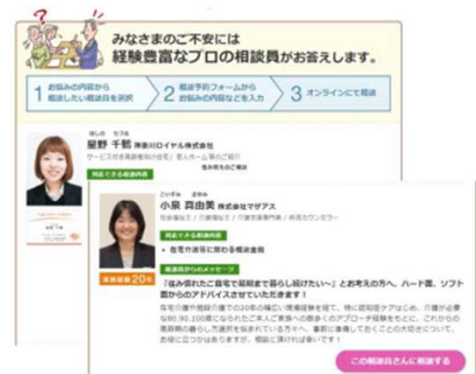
みなさまのご不安には
経験豊富なプロの相談員がお答えします。

1 お悩みの内容から相談したい相談員を選択
2 相談予約フォームからお悩みの内容などを入力
3 オンラインにて相談

ほしの　ちあき
星野 千暁 神奈川ロイヤル株式会社
サービス付き高齢者向け住宅／老人ホーム等のご紹介

相談できる相談内容

こいずみ　まゆみ
小泉 真由美 株式会社マザアス
社会福祉士／介護福祉士／介護支援専門員／终活カウンセラー

相談できる相談内容
● 自宅介護等に関わる相談全般

相談員からのメッセージ
「住み慣れたご自宅で最期まで暮らし続けたい～」とお考えの方へ、ハード面、ソフト面からのアドバイスさせていただきます！

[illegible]

業務経験 20年

この相談員さんに相談する